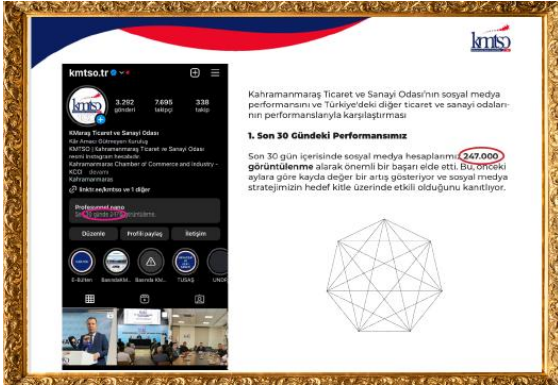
kmtso

kmtso.tr

3.292 gönderi
7.695 takipçi
338 takip

KMaraş Ticaret ve Sanayi Odası
Kâr Amacı Gütmeyen Kuruluş
KMTSO | Kahramanmaraş Ticaret ve Sanayi Odası resmi Instagram hesabıdır.
Kahramanmaraş Chamber of Commerce and Industry - KCCI ... devamı
Kahramanmaraş

linktr.ee/kmtso ve 1 diğer

Profesyonel pano
Son 30 günde 247 B görüntülenme.

Düzenle
Profili paylaş
İletişim

E-Bülten
Basındabiz...
Basında Kit...
TUSAŞ
UNO

Kahramanmaraş Ticaret ve Sanayi Odası'nın sosyal medya performansını ve Türkiye'deki diğer ticaret ve sanayi odalarının performanslarıyla karşılaştırması

1. Son 30 Gündeki Performansımız

Son 30 gün içerisinde sosyal medya hesaplarımız 247.000 görüntülenme alarak önemli bir başarı elde etti. Bu, önceki aylara göre kayda değer bir artış gösteriyor ve sosyal medya stratejimizin hedef kitle üzerinde etkili olduğunu kanıtlıyor.